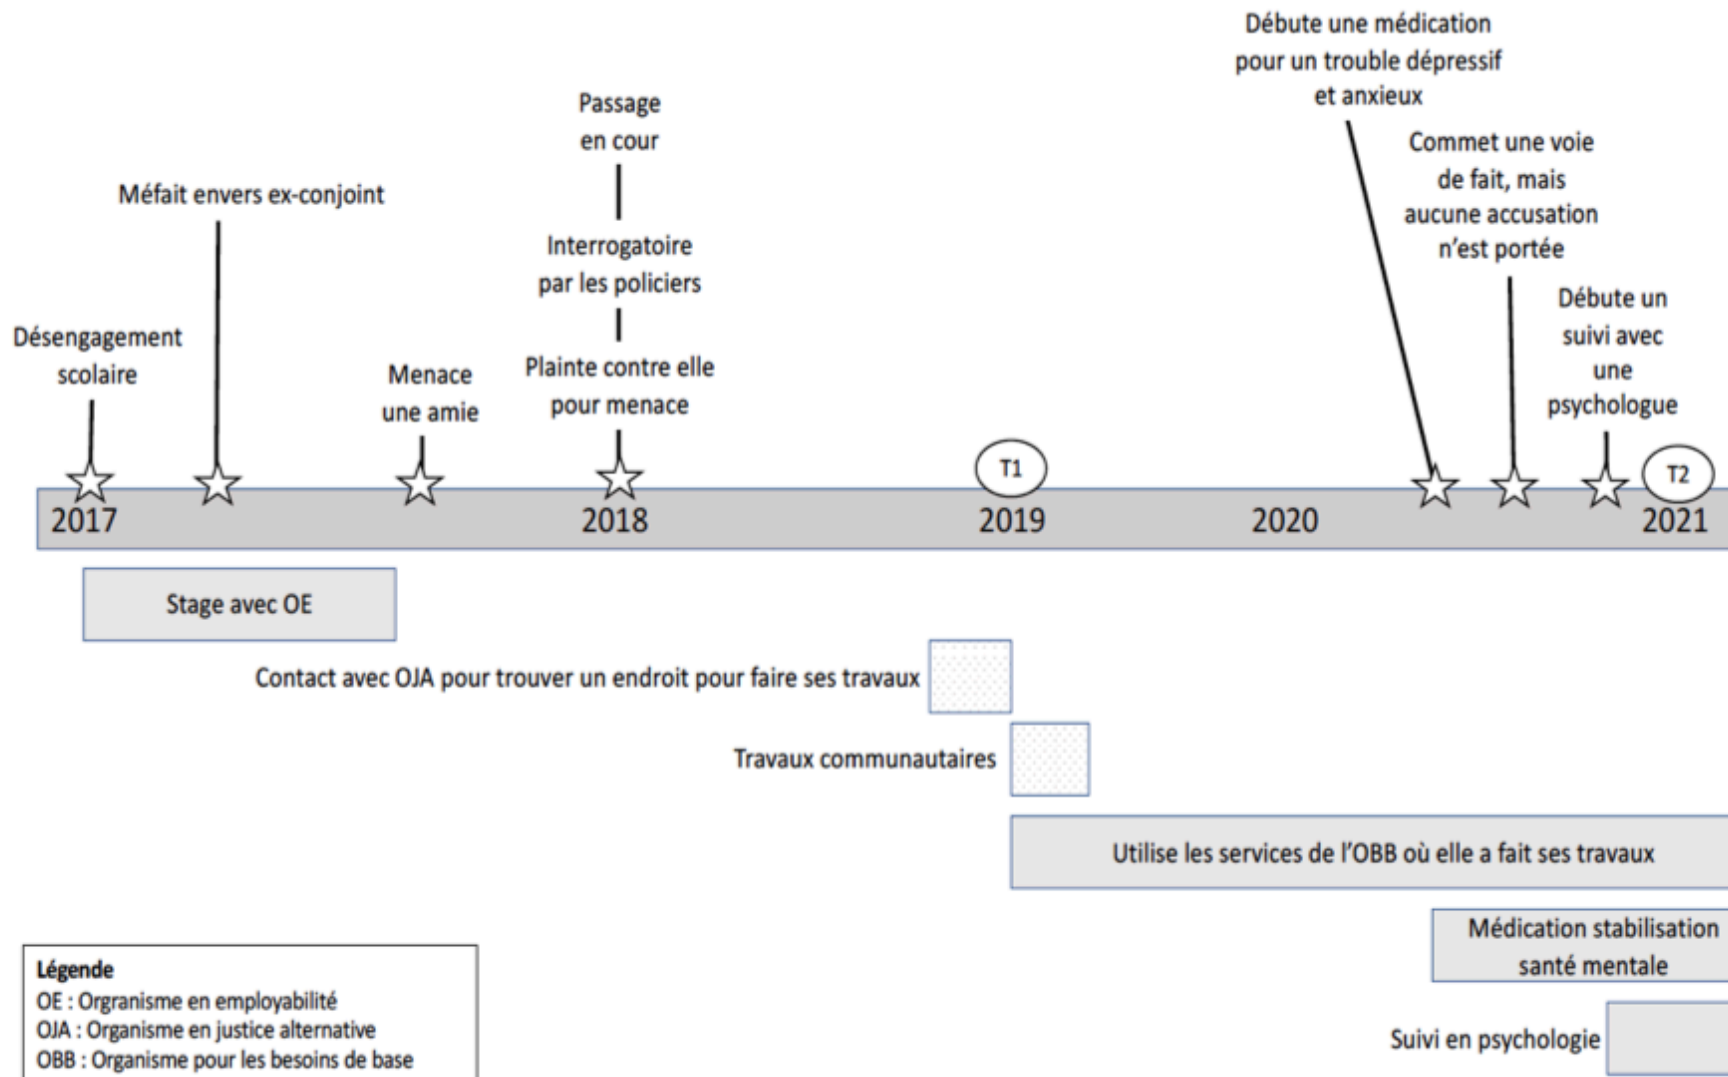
Débute une médication pour un trouble dépressif et anxieux

Passage en cour

Commet une voie de fait, mais aucune accusation n'est portée

Méfait envers ex-conjoint

Interrogatoire par les policiers

Débute un suivi avec une psychologue

Désengagement scolaire

Menace une amie

Plainte contre elle pour menace

T1

T2

2017

2018

2019

2020

2021

Stage avec OE

Contact avec OJA pour trouver un endroit pour faire ses travaux

Travaux communautaires

Utilise les services de l'OBB où elle a fait ses travaux

Médication stabilisation santé mentale

Suivi en psychologie

Légende
OE : Orgranisme en employabilité
OJA : Organisme en justice alternative
OBB : Organisme pour les besoins de base